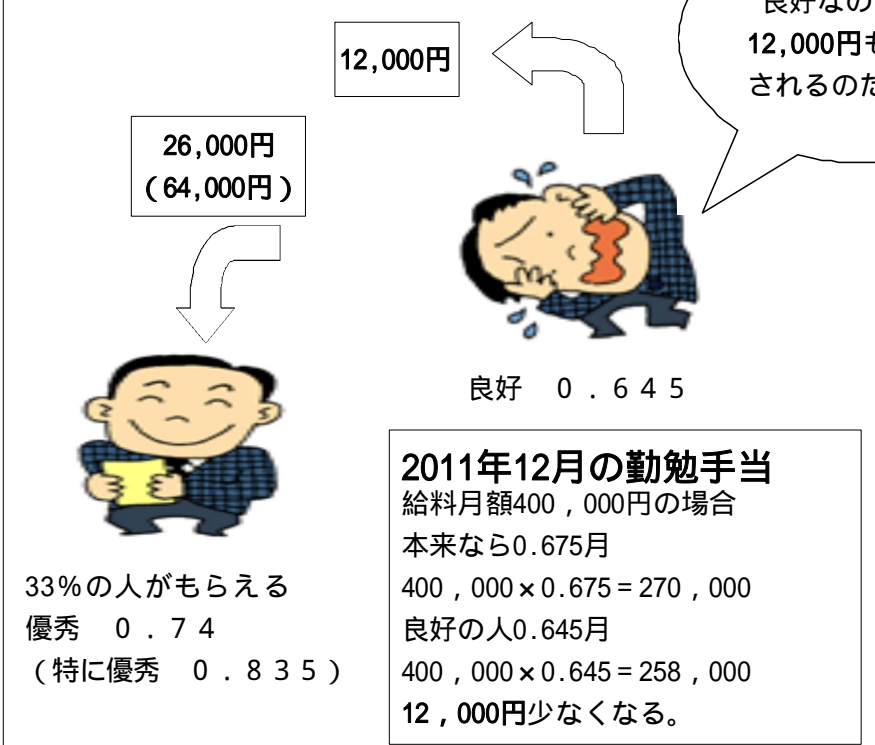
良好なの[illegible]
12,000円も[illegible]
されるのだ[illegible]

12,000円

26,000円
（64,000円）

良好　０．６４５

33%の人がもらえる
優秀　０．７４
（特に優秀　０．８３５）

2011年12月の勤勉手当
給料月額400，000円の場合
本来なら0.675月
400，000×0.675＝270，000
良好の人0.645月
400，000×0.645＝258，000
12，000円少なくなる。